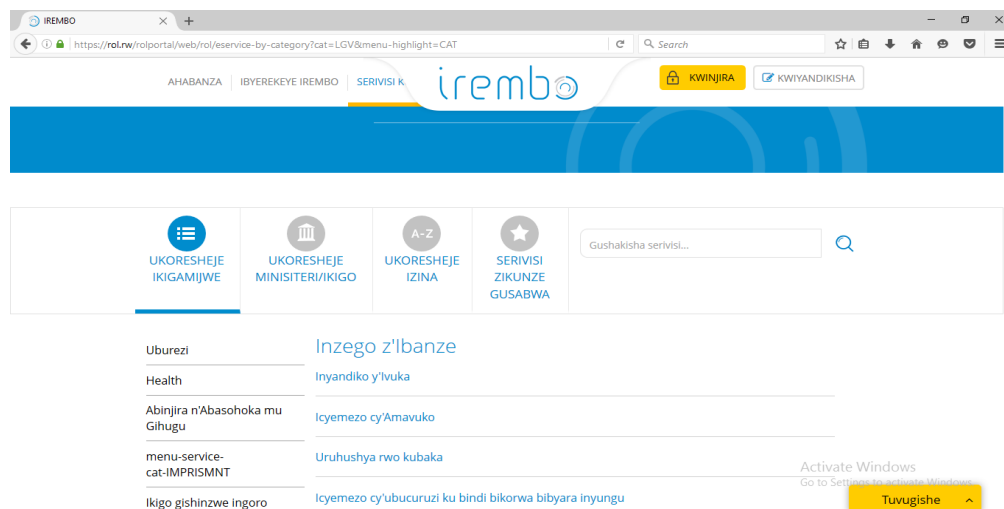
IREMBO

https://rol.rw/rolportal/web/rol/eservice-by-category?cat=LGV&menu-highlight=CAT

Search

AHABANZA | IBYEREKEYE IREMBO | SERIVISI K

irembo

KWINJIRA

KWIYANDIKISHA

UKORESHEJE IKIGAMIJWE

UKORESHEJE MINISITERI/IKIGO

A-Z

UKORESHEJE IZINA

SERIVISI ZIKUNZE GUSABWA

Gushakisha serivisi...

Uburezi

Health

Abinjira n'Abasohoka mu Gihugu

menu-service-cat-IMPRISMNT

Ikigo gishinzwe ingoro

Inzego z'Ibanze

Inyandiko y'Ivuka

Icyemezo cy'Amavuko

Uruhushya rwo kubaka

Icyemezo cy'ubucuruzi ku bindi bikorwa bibyara inyungu

Activate Windows
Go to Settings to activate Windows.

Tuvugishe